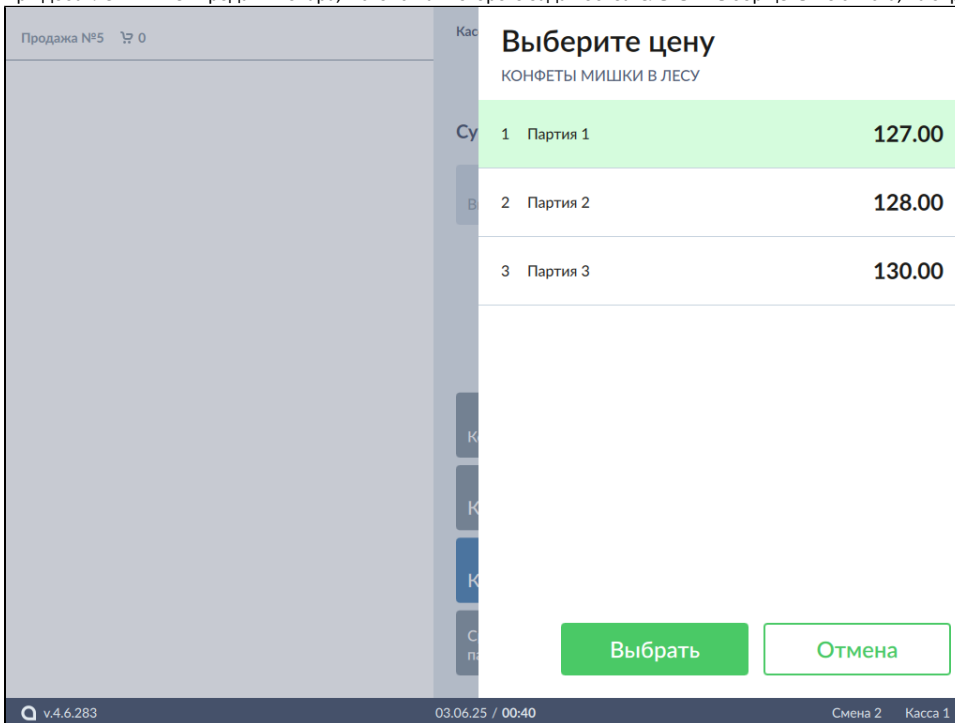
Продажа №5 0

Кас

Су

Выберите цену

КОНФЕТЫ МИШКИ В ЛЕСУ

| | | |
|---|---|---|
| 1 | Партия 1 | 127.00 |
| 2 | Партия 2 | 128.00 |
| 3 | Партия 3 | 130.00 |

Выбрать

Отмена

v.4.6.283

03.06.25 / 00:40

Смена 2

Касса 1